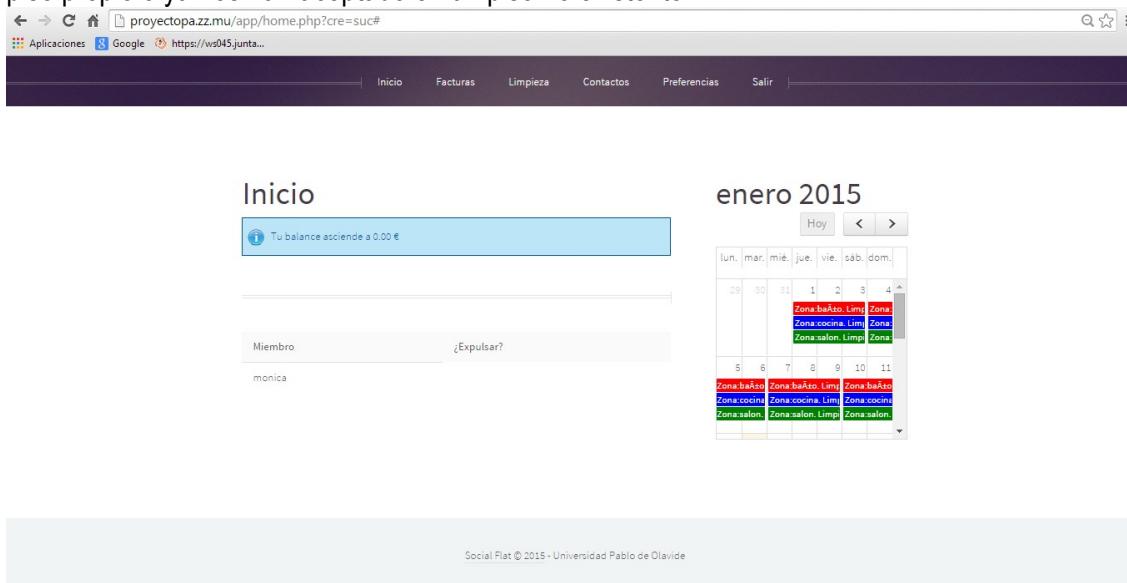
proyectopa.zz.mu/app/home.php?cre=suc#

Aplicaciones Google https://ws045.junta...

Inicio Facturas Limpieza Contactos Preferencias Salir

Inicio

Tu balance asciende a 0.00 €

| Miembro | ¿Expulsar? |
|---|---|
| monica | |

enero 2015

Hoy < >

| lun. | mar. | mié. | jue. | vie. | sáb. | dom. |
|---|---|---|---|---|---|---|
| 29 | 30 | 31 | 1 | 2 | 3 | 4 |
| | | | Zona:baÃ±o. Limp | | Zona: | |
| | | | Zona:cocina. Limp | | Zona: | |
| | | | Zona:salon. Limpi | | Zona: | |
| 5 | 6 | 7 | 8 | 9 | 10 | 11 |
| Zona:baÃ±o | | Zona:baÃ±o. Limp | | Zona:baÃ±o | | |
| Zona:cocina | | Zona:cocina. Limp | | Zona:cocina | | |
| Zona:salon. | | Zona:salon. Limpi | | Zona:salon. | | |

Social Flat © 2015 - Universidad Pablo de Olavide